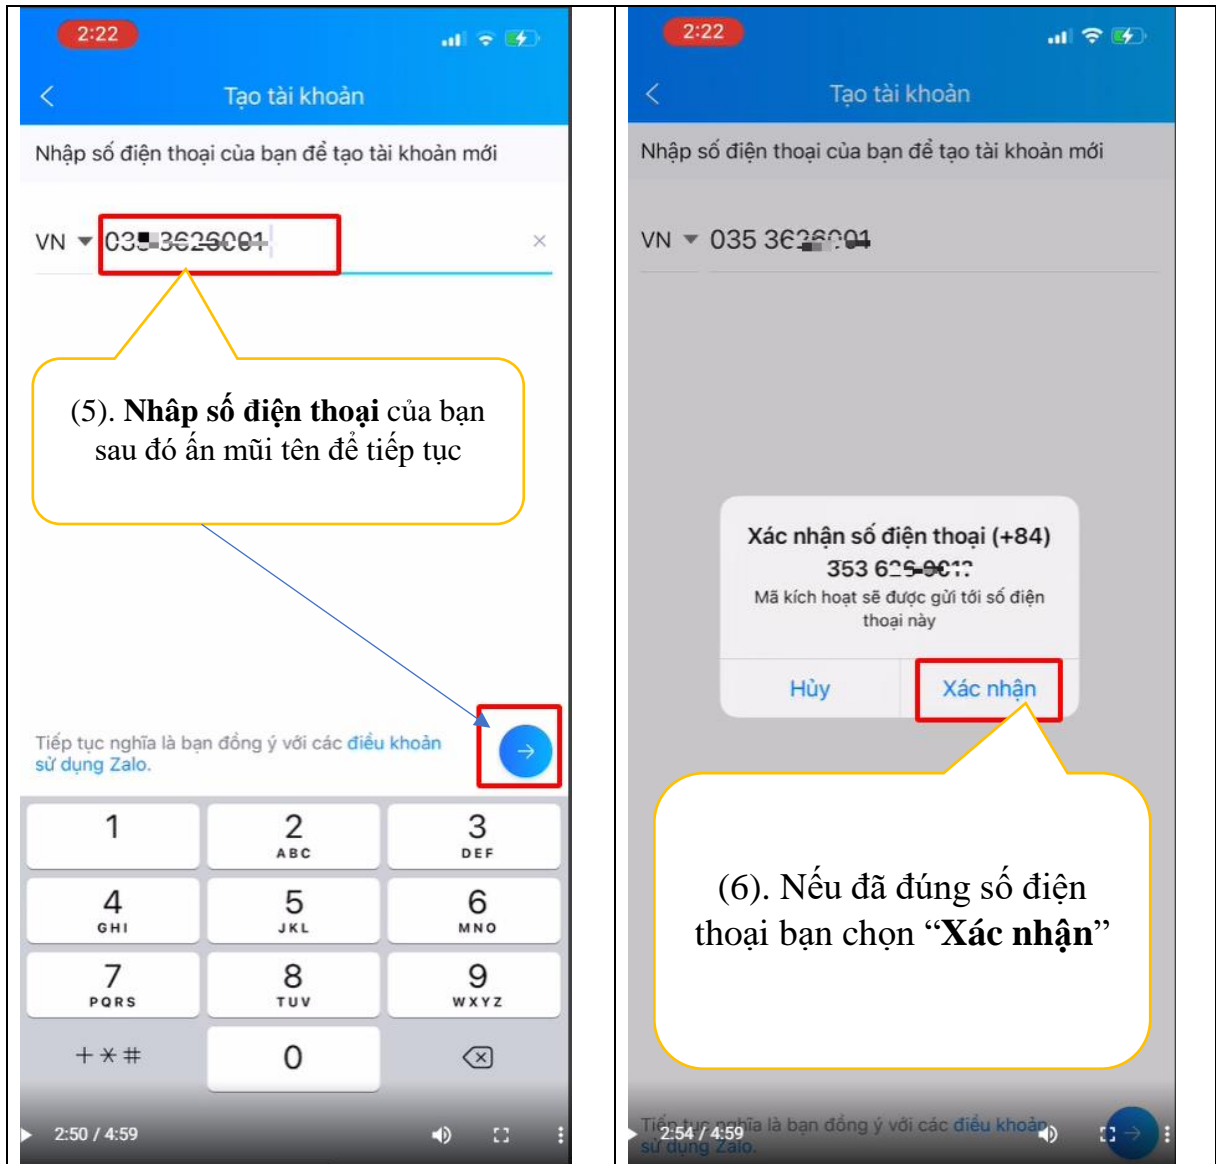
2:22

Tạo tài khoản

Nhập số điện thoại của bạn để tạo tài khoản mới

VN 03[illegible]

(5). **Nhập số điện thoại** của bạn sau đó ấn mũi tên để tiếp tục

Tiếp tục nghĩa là bạn đồng ý với các điều khoản sử dụng Zalo.

| 1 | 2 ABC | 3 DEF |
|---|---|---|
| 4 GHI | 5 JKL | 6 MNO |
| 7 PQRS | 8 TUV | 9 WXYZ |
| + * # | 0 | |

2:50 / 4:59

2:22

Tạo tài khoản

Nhập số điện thoại của bạn để tạo tài khoản mới

VN 035 36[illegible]

Xác nhận số điện thoại (+84) 353 6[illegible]

Mã kích hoạt sẽ được gửi tới số điện thoại này

Hủy Xác nhận

(6). Nếu đã đúng số điện thoại bạn chọn "**Xác nhận**"

Tiếp tục nghĩa là bạn đồng ý với các điều khoản sử dụng Zalo.

2:54 / 4:59